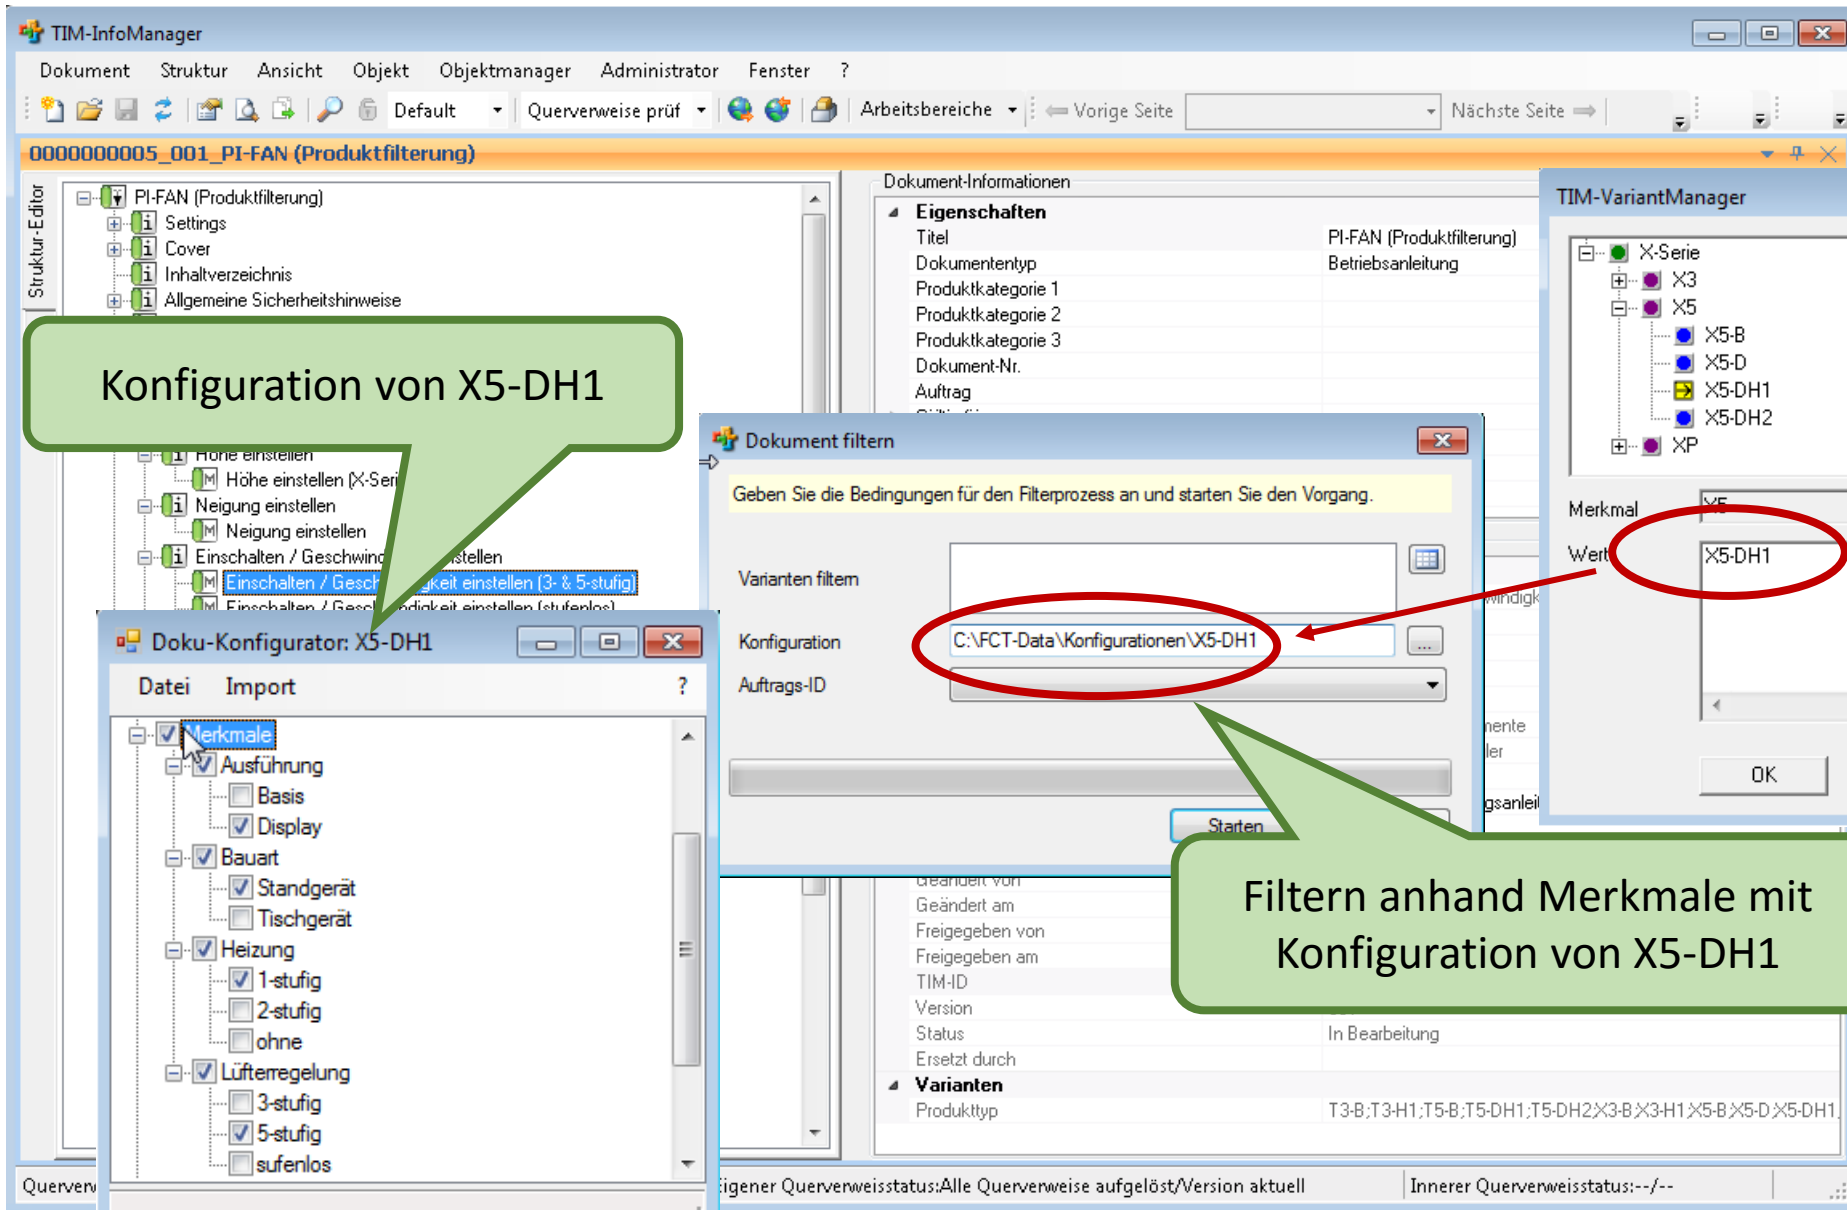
TIM-InfoManager

Dokument Struktur Ansicht Objekt Objektmanager Administrator Fenster ?

Default Querverweise prüf Arbeitsbereiche Vorige Seite Nächste Seite

0000000005_001_PI-FAN (Produktfilterung)

Struktur-Editor

PI-FAN (Produktfilterung)
Settings
Cover
Inhaltverzeichnis
Allgemeine Sicherheitshinweise

Konfiguration von X5-DH1

Höhe einstellen
Höhe einstellen (X-Seri
Neigung einstellen
Neigung einstellen
Einschalten / Geschwind stellen
Einschalten / Gesch gkeit einstellen (3- & 5-stufig)
Einschalten / Gesc ndigkeit einstellen (stufenlos)

Doku-Konfigurator: X5-DH1

Datei Import ?

Merkmale
Ausführung
Basis
Display
Bauart
Standgerät
Tischgerät
Heizung
1-stufig
2-stufig
ohne
Lüfterregelung
3-stufig
5-stufig
sufenlos

Dokument-Informationen
Eigenschaften
| Titel | PI-FAN (Produktfilterung) |
|---|---|
| Dokumententyp | Betriebsanleitung |
| Produktkategorie 1 | |
| Produktkategorie 2 | |
| Produktkategorie 3 | |
| Dokument-Nr. | |
| Auftrag | |

Dokument filtern

Geben Sie die Bedingungen für den Filterprozess an und starten Sie den Vorgang.

Varianten filtern
Konfiguration C:\FCT-Data\Konfigurationen\X5-DH1 ...
Auftrags-ID

Starten

windigk
nente
ler
gsanlei

TIM-VariantManager

X-Serie
X3
X5
X5-B
X5-D
X5-DH1
X5-DH2
XP

Merkmal X5
Wert X5-DH1

OK

Filtern anhand Merkmale mit Konfiguration von X5-DH1

Geändert von
Geändert am
Freigegeben von
Freigegeben am
TIM-ID
Version
Status In Bearbeitung
Ersetzt durch
Varianten
Produkttyp T3-B;T3-H1;T5-B;T5-DH1;T5-DH2;X3-B;X3-H1;X5-B;X5-D;X5-DH1

Querverw
igener Querverweisstatus:Alle Querverweise aufgelöst/Version aktuell
Innerer Querverweisstatus:--/--